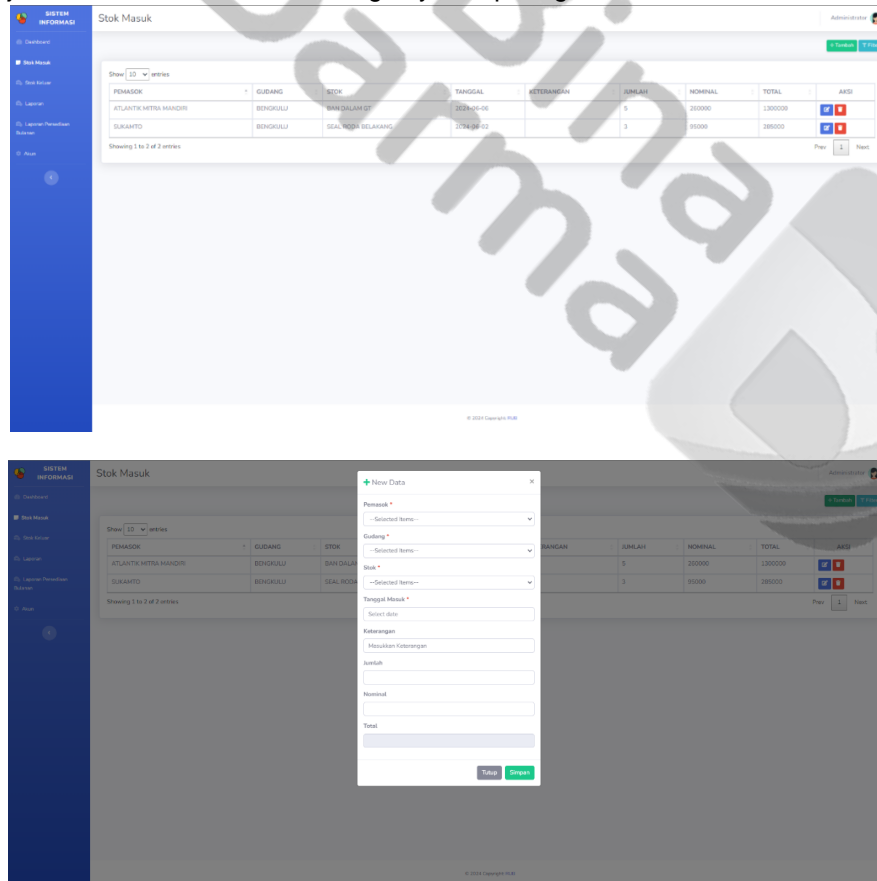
SISTEM INFORMASI

Dashboard
Stok Masuk
Stok Keluar
Laporan
Laporan Persediaan Bulanan
Akun

Stok Masuk

Administrator

+ Tambah
Filter

Show 10 entries

| PEMASOK | GUDANG | STOK | TANGGAL | KETERANGAN | JUMLAH | NOMINAL | TOTAL | AKSI |
|---|---|---|---|---|---|---|---|---|
| ATLANTIK MITRA MANDIRI | BENGKULU | BAN DALAM GT | 2024-06-06 | | 5 | 260000 | 1300000 | |
| SUKAMTO | BENGKULU | SEAL RODA BELAKANG | 2024-06-02 | | 3 | 95000 | 285000 | |

Showing 1 to 2 of 2 entries

Prev 1 Next

© 2024 Copyright RHB

SISTEM INFORMASI

Dashboard
Stok Masuk
Stok Keluar
Laporan
Laporan Persediaan Bulanan
Akun

Stok Masuk

Administrator

+ Tambah
Filter

Show 10 entries

| PEMASOK | GUDANG | STOK | ...ERANGAN | JUMLAH | NOMINAL | TOTAL | AKSI |
|---|---|---|---|---|---|---|---|
| ATLANTIK MITRA MANDIRI | BENGKULU | BAN DALAM | | 5 | 260000 | 1300000 | |
| SUKAMTO | BENGKULU | SEAL RODA | | 3 | 95000 | 285000 | |

Showing 1 to 2 of 2 entries

Prev 1 Next

+ New Data ×

Pemasok *
--Selected Items--

Gudang *
--Selected Items--

Stok *
--Selected Items--

Tanggal Masuk *
Select date

Keterangan
Masukkan Keterangan

Jumlah

Nominal

Total

Tutup Simpan

© 2024 Copyright RHB